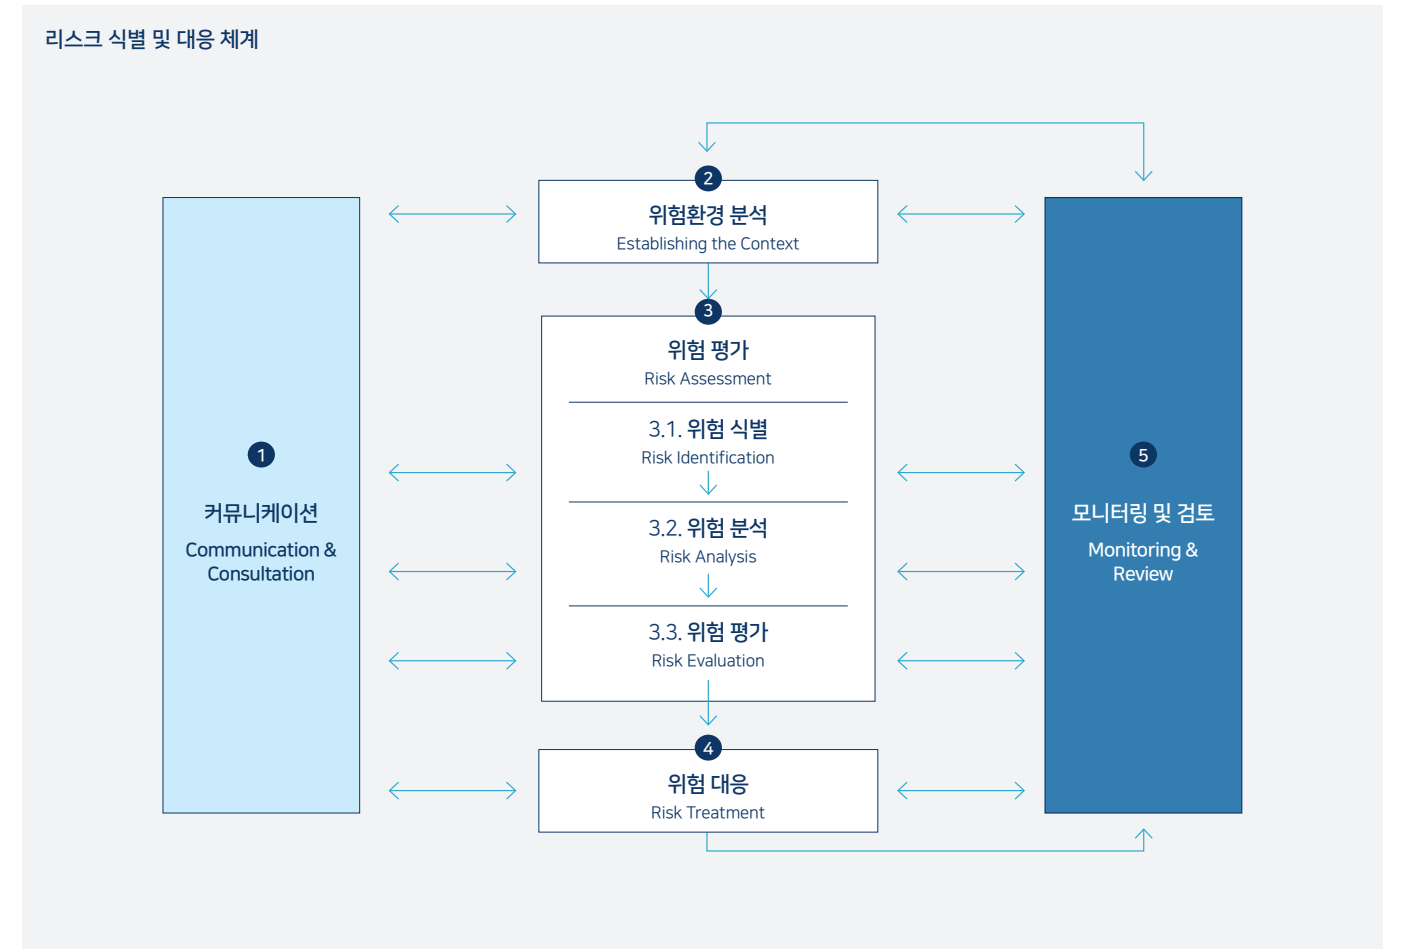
리스크 식별 및 대응 체계

1
커뮤니케이션
Communication & Consultation

2
위험환경 분석
Establishing the Context

3
위험 평가
Risk Assessment

3.1. 위험 식별
Risk Identification

3.2. 위험 분석
Risk Analysis

3.3. 위험 평가
Risk Evaluation

4
위험 대응
Risk Treatment

5
모니터링 및 검토
Monitoring & Review